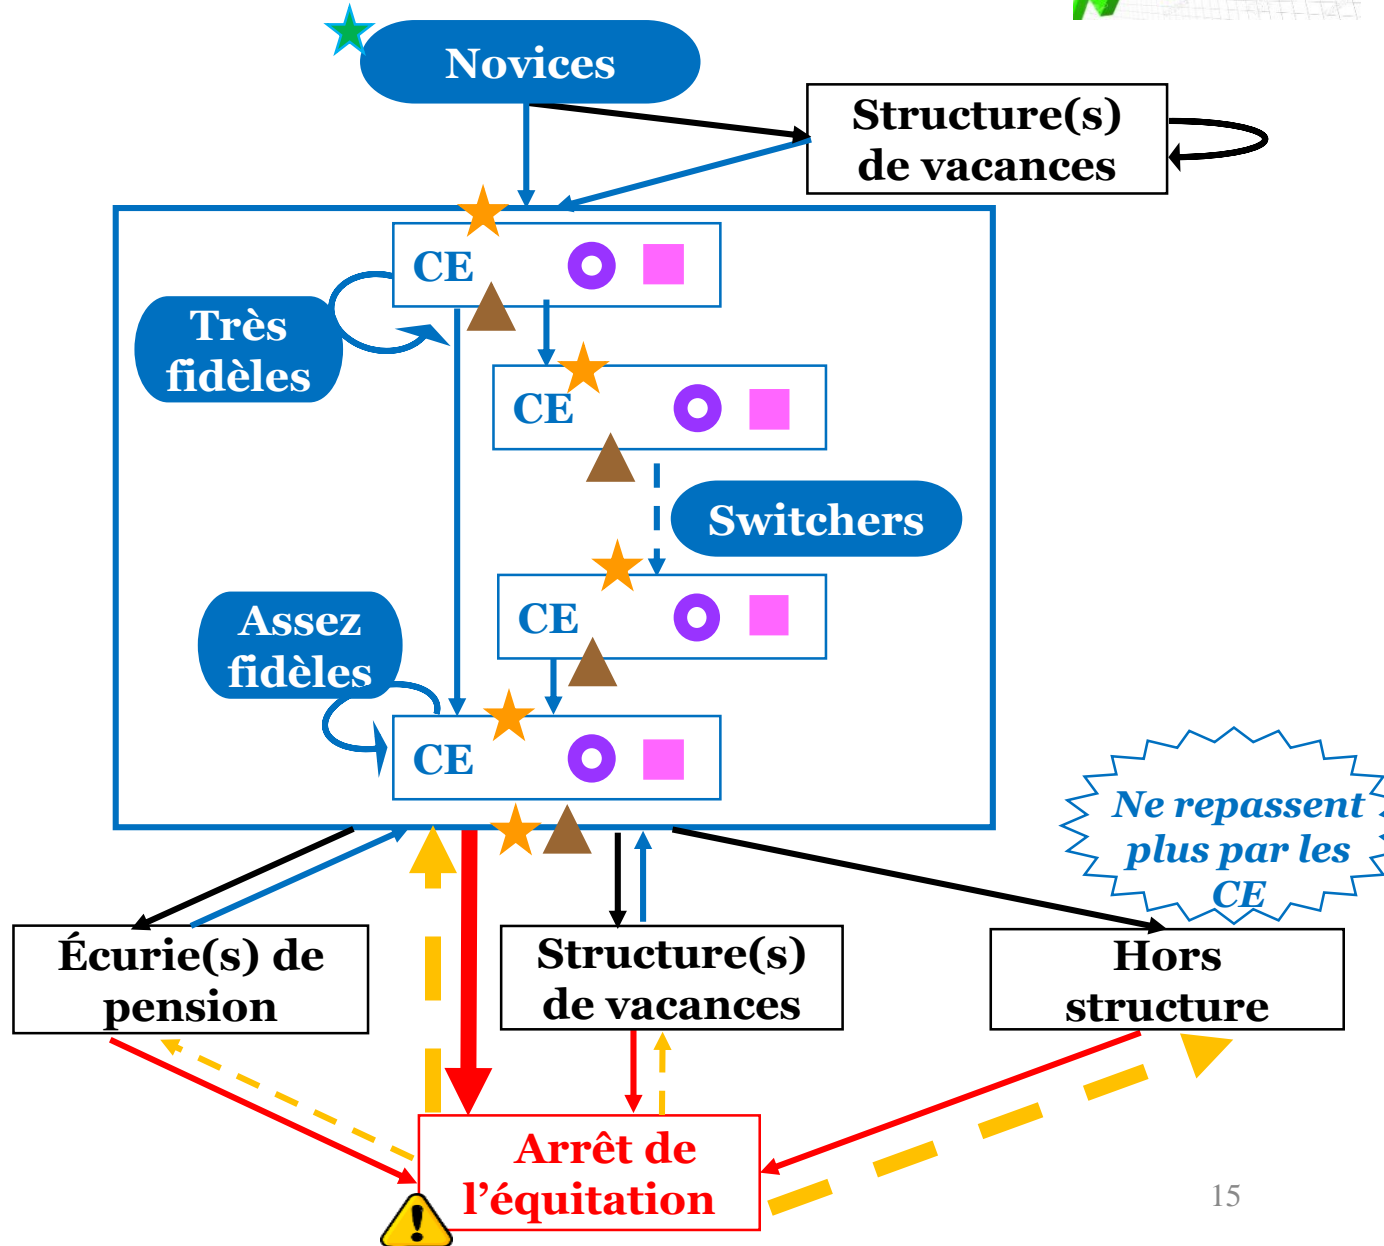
Novices

Structure(s) de vacances

CE

Très fidèles

CE

Switchers

CE

Assez fidèles

CE

Ne repassent plus par les CE

Écurie(s) de pension

Structure(s) de vacances

Hors structure

Arrêt de l'équitation

15